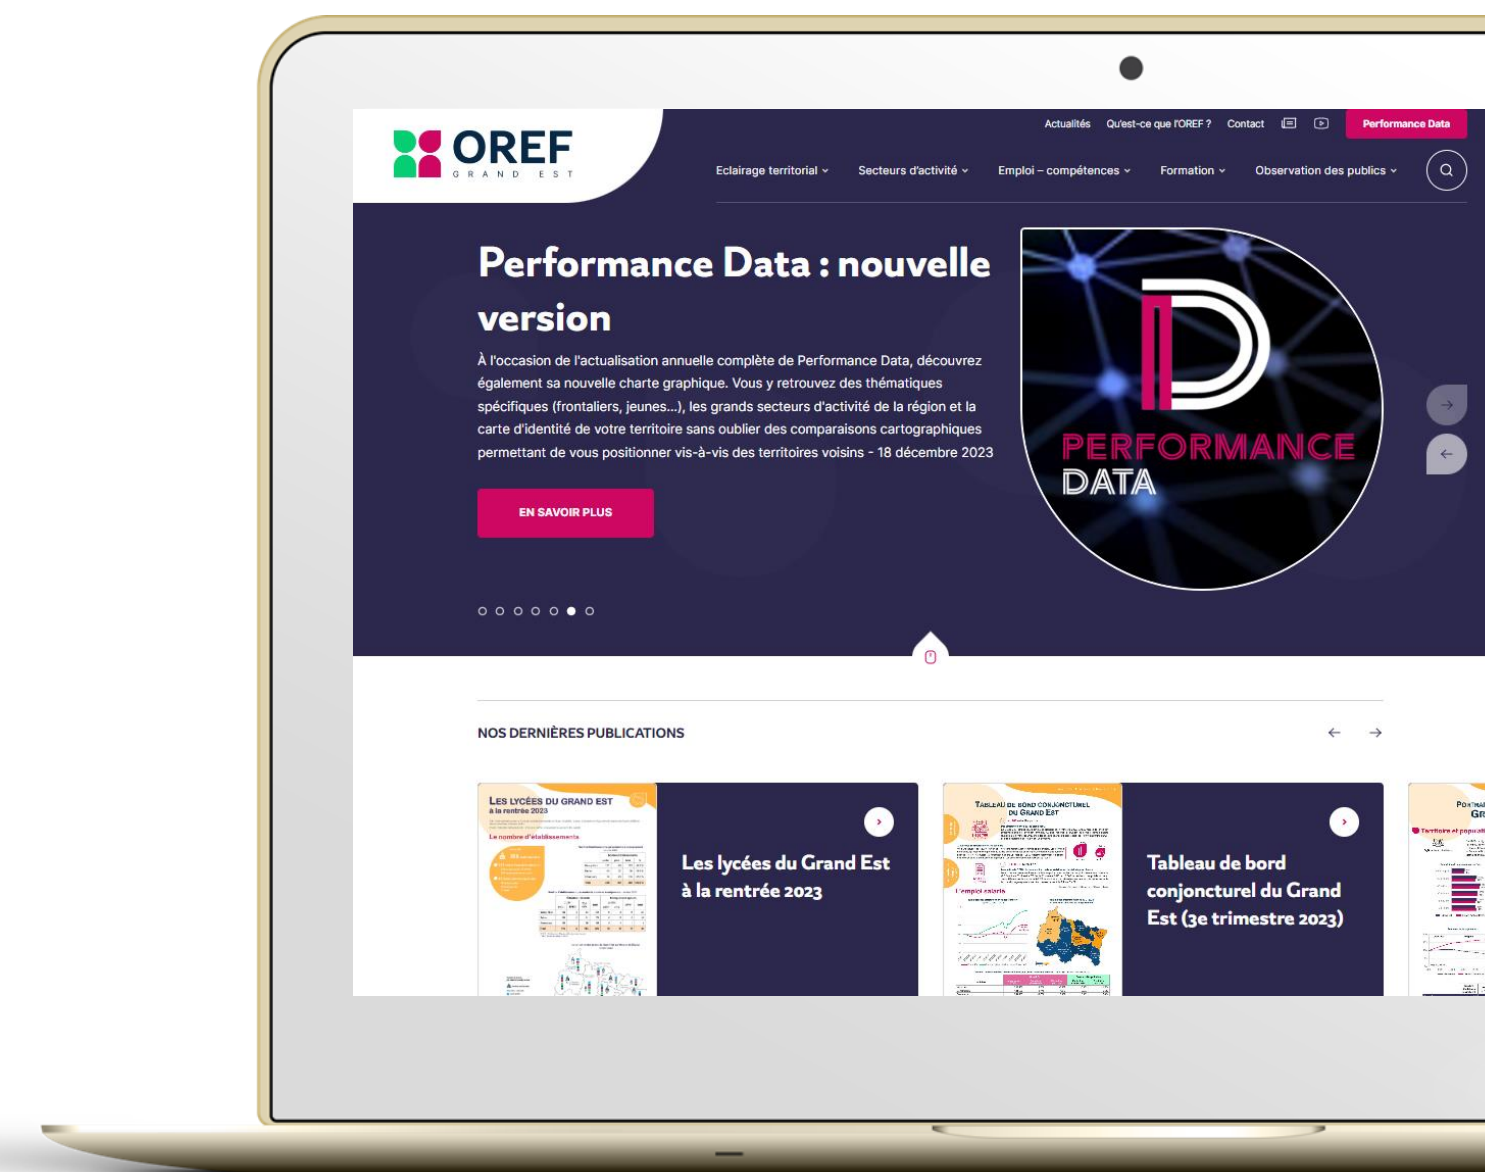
OREF
GRAND EST

Actualités Qu'est-ce que l'OREF ? Contact Performance Data

Eclairage territorial Secteurs d'activité Emploi – compétences Formation Observation des publics

Performance Data : nouvelle version

À l'occasion de l'actualisation annuelle complète de Performance Data, découvrez également sa nouvelle charte graphique. Vous y retrouvez des thématiques spécifiques (frontaliers, jeunes...), les grands secteurs d'activité de la région et la carte d'identité de votre territoire sans oublier des comparaisons cartographiques permettant de vous positionner vis-à-vis des territoires voisins - 18 décembre 2023

EN SAVOIR PLUS

PERFORMANCE DATA

NOS DERNIÈRES PUBLICATIONS

Les lycées du Grand Est à la rentrée 2023

Les lycées du Grand Est à la rentrée 2023

Tableau de bord conjoncturel du Grand Est

Tableau de bord conjoncturel du Grand Est (3e trimestre 2023)

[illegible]